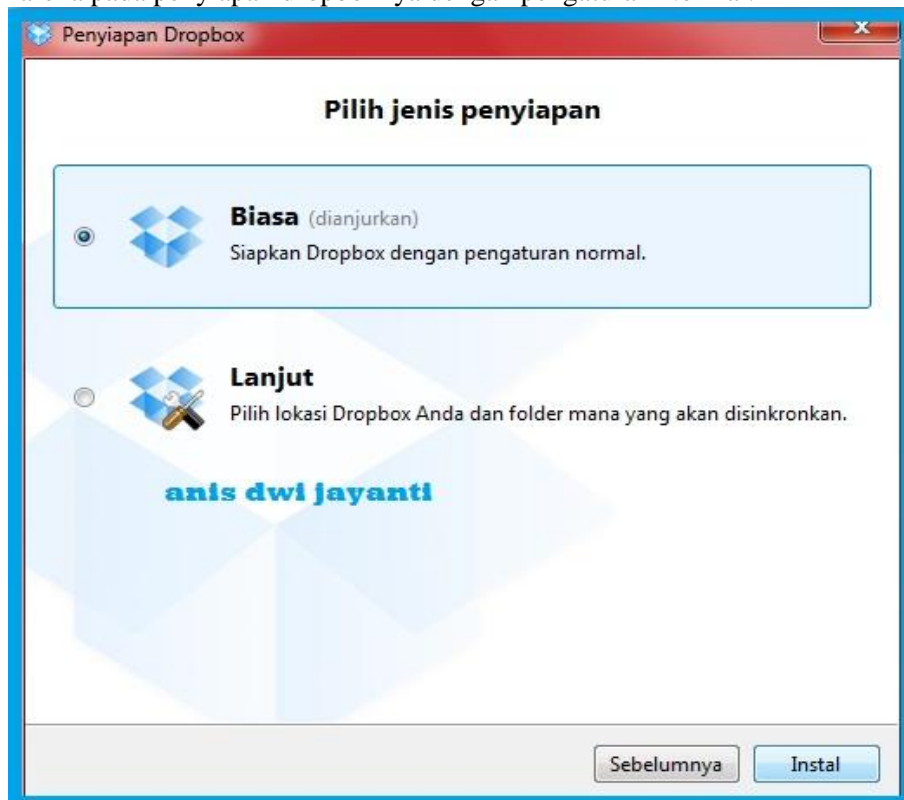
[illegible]

Penyiapan Dropbox

Pilih jenis penyiapan

Biasa (dianjurkan)
Siapkan Dropbox dengan pengaturan normal.

Lanjut
Pilih lokasi Dropbox Anda dan folder mana yang akan disinkronkan.

anis dwi jayanti

Sebelumnya
Instal